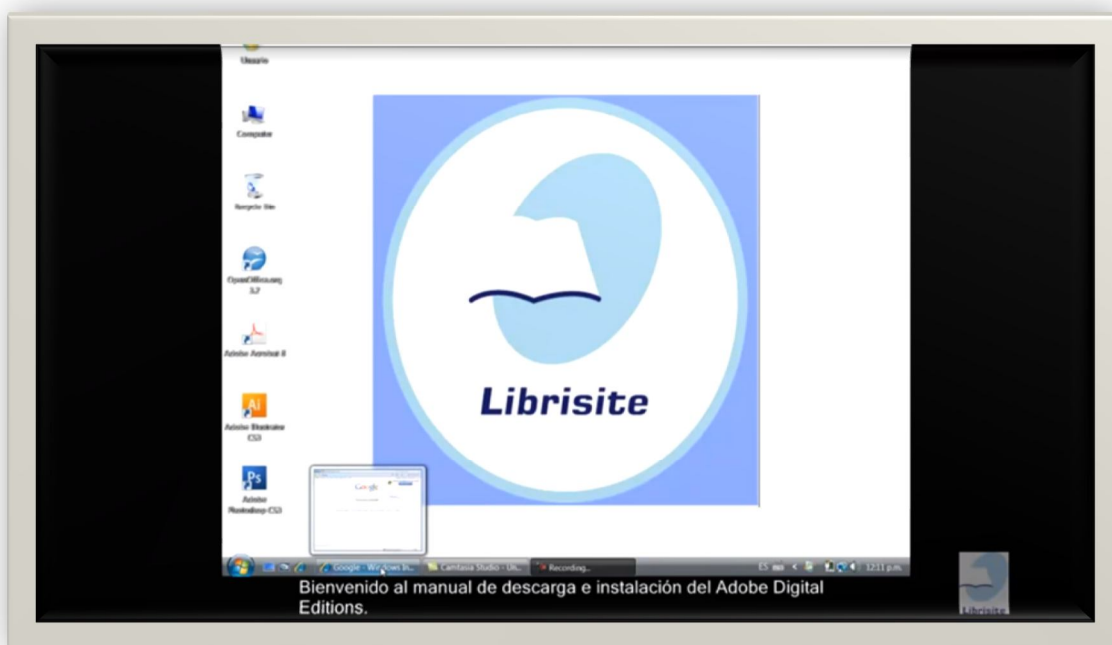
Usuario

Computer

Reciclaje

OpenOffice.org 3.2

Adobe Acrobat 8

Adobe Illustrator CS3

Adobe Photoshop CS3

Librisite

Google

Google - Windows In...

Camtasia Studio - Un...

Recording...

ES

12:11 p.m.

Bienvenido al manual de descarga e instalación del Adobe Digital Editions.

Librisite